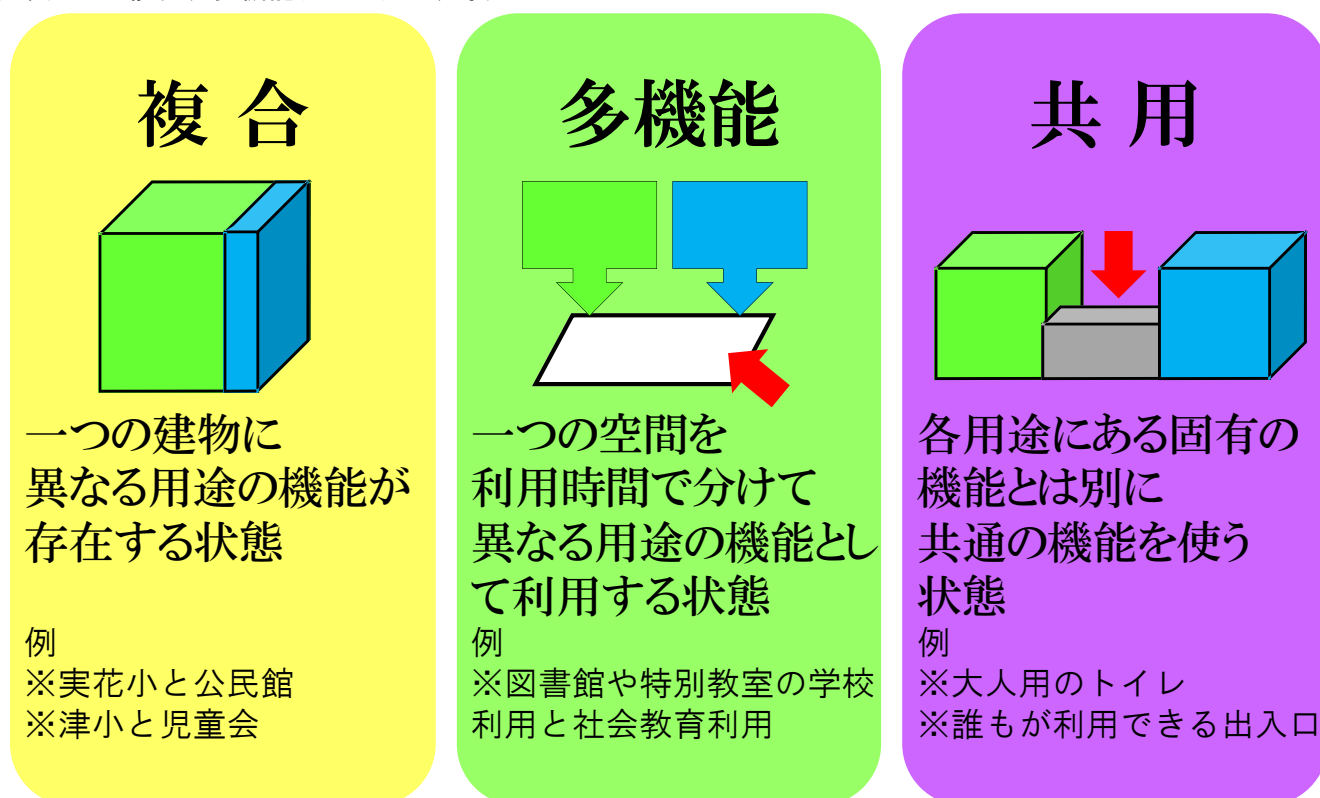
複 合

一つの建物に異なる用途の機能が存在する状態

例
※実花小と公民館
※津小と児童会

多機能

一つの空間を利用時間で分けて異なる用途の機能として利用する状態

例
※図書館や特別教室の学校利用と社会教育利用

共 用

各用途にある固有の機能とは別に共通の機能を使う状態

例
※大人用のトイレ
※誰もが利用できる出入口